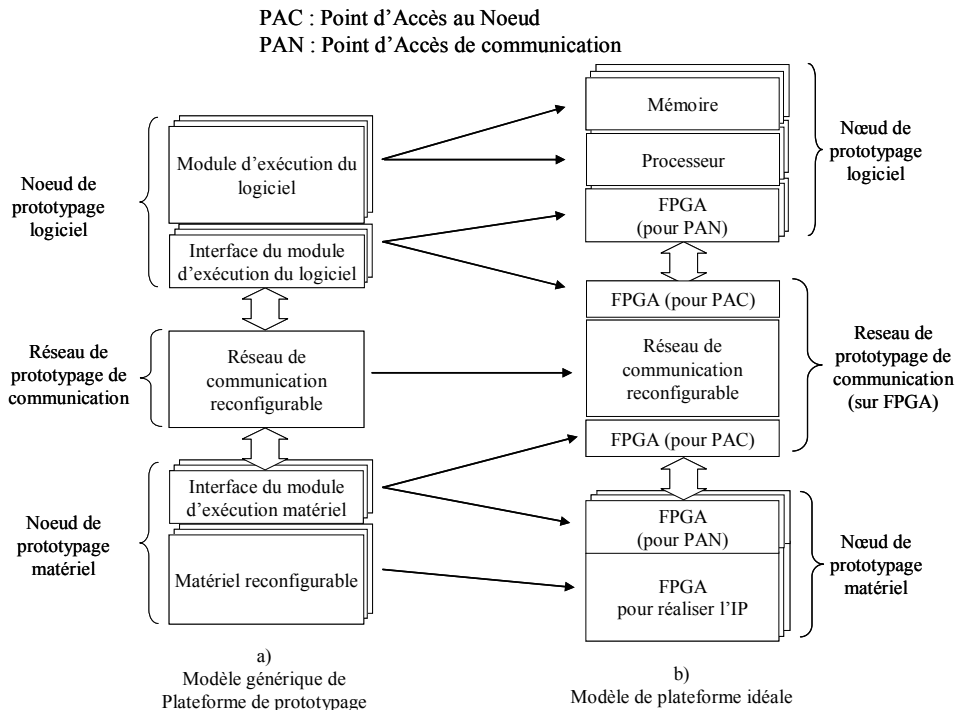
PAC : Point d'Accès au Noeud
PAN : Point d'Accès de communication

Noeud de prototypage logiciel

Module d'exécution du logiciel

Interface du module d'exécution du logiciel

Réseau de prototypage de communication

Réseau de communication reconfigurable

Noeud de prototypage matériel

Interface du module d'exécution matériel

Matériel reconfigurable

Mémoire

Processeur

FPGA (pour PAN)

Nœud de prototypage logiciel

FPGA (pour PAC)

Réseau de communication reconfigurable

FPGA (pour PAC)

Reseau de prototypage de communication (sur FPGA)

FPGA (pour PAN)

FPGA pour réaliser l'IP

Nœud de prototypage matériel

a)
Modèle générique de Plateforme de prototypage

b)
Modèle de plateforme idéale